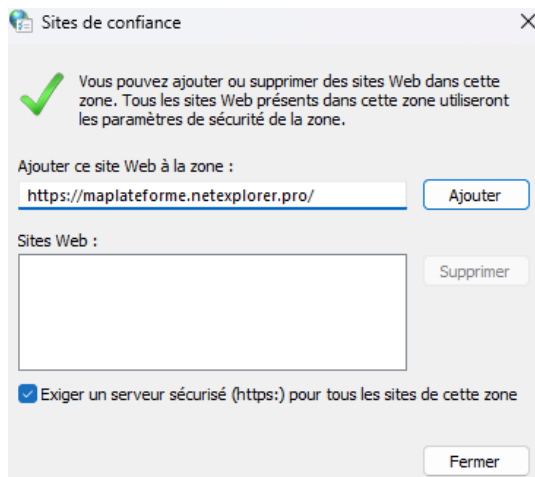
Sites de confiance

Vous pouvez ajouter ou supprimer des sites Web dans cette zone. Tous les sites Web présents dans cette zone utiliseront les paramètres de sécurité de la zone.

Ajouter ce site Web à la zone :

https://maplateforme.netexplorer.pro/

Ajouter

Sites Web :

Supprimer

Exiger un serveur sécurisé (https:) pour tous les sites de cette zone

Fermer